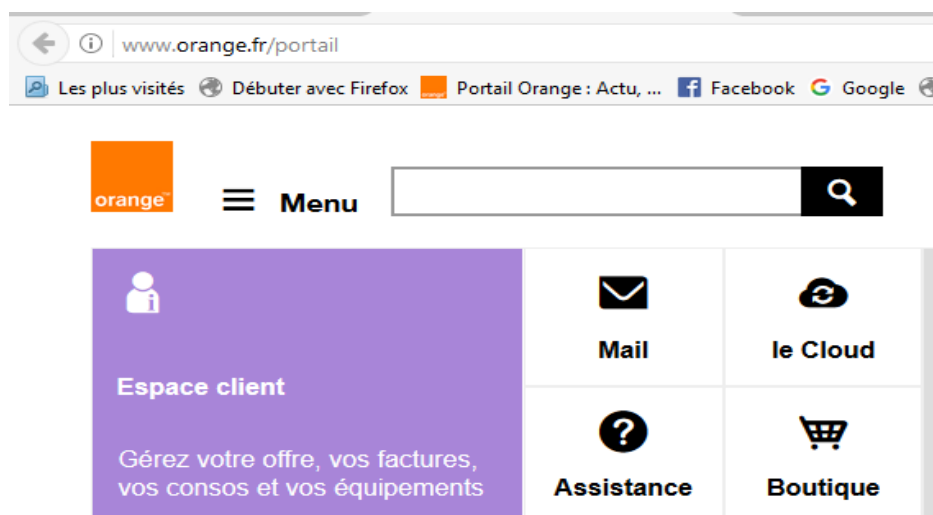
www.orange.fr/portail

Les plus visités Débuter avec Firefox Portail Orange : Actu, ... Facebook Google

orange

Menu

Espace client

Gérez votre offre, vos factures, vos consos et vos équipements

Mail

le Cloud

Assistance

Boutique